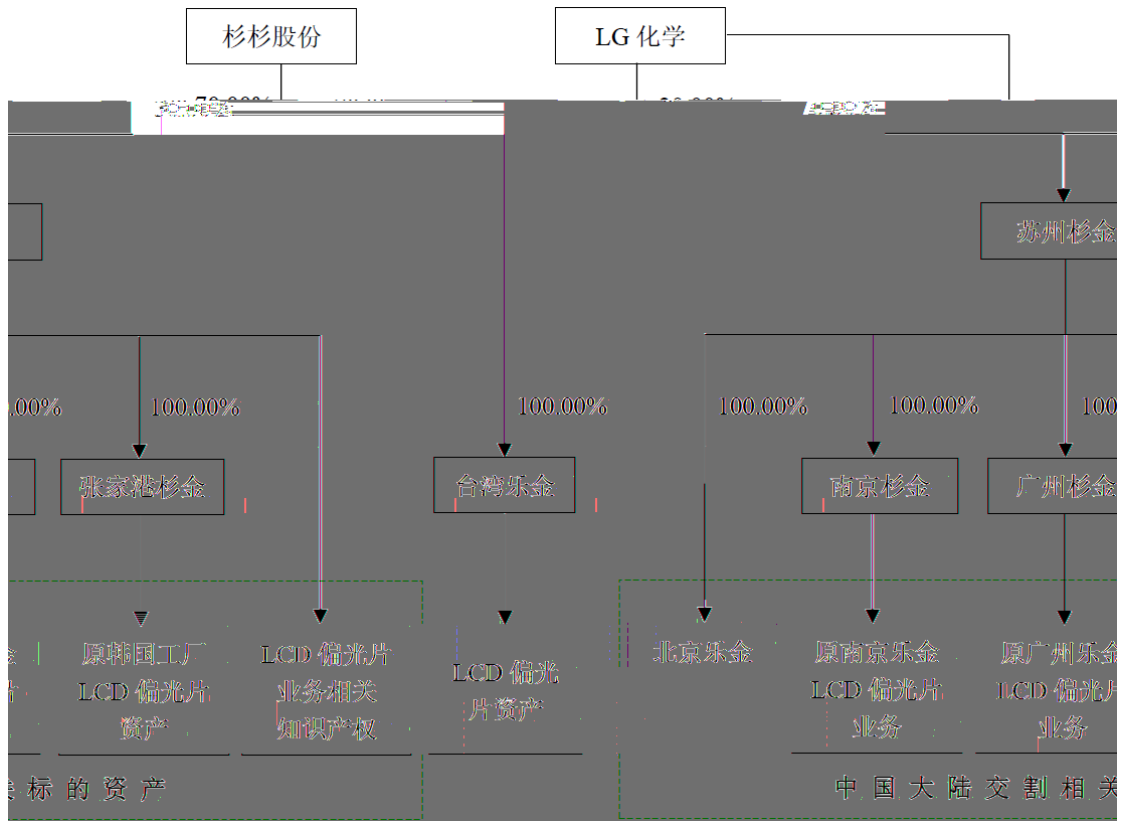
杉杉股份

LG 化学

苏州杉金

.00%

100.00%

100.00%

100.00%

100.00%

100

张家港杉金

台湾乐金

南京杉金

广州杉金

原韩国工厂 LCD 偏光片资产

LCD 偏光片业务相关知识产权

LCD 偏光片资产

北京乐金

原南京乐金 LCD 偏光片业务

原广州乐金 LCD 偏光片业务

标的资产

中国大陆交割相关